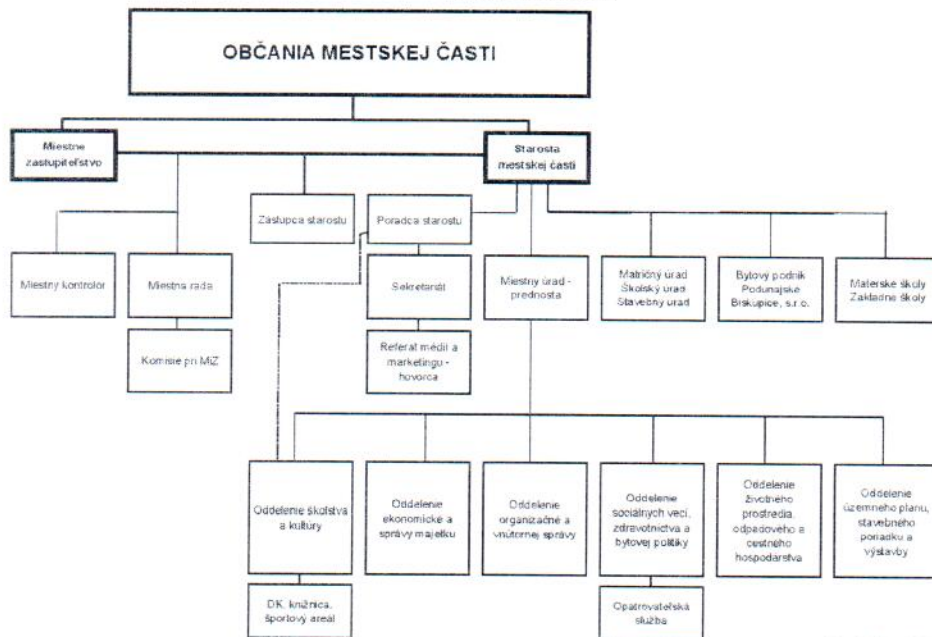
OBČANIA MESTSKEJ ČASTI

Miestne zastupiteľstvo

Starosta mestskej časti

Miestny kontrolór

Miestna rada

Komisie pri MiZ

Zástupca starostu

Poradca starostu

Sekretariát

Referát médií a marketingu - hovorca

Miestny úrad - prednosta

Matričný úrad
Školský úrad
Stavebný úrad

Bytový podnik Podunajské Biskupice, s.r.o.

Materské školy
Základné školy

Oddelenie školstva a kultúry

DK, knižnica, športový areál

Oddelenie ekonomické a správy majetku

Oddelenie organizačné a vnútornej správy

Oddelenie sociálnych vecí, zdravotníctva a bytovej politiky

Opatrovateľská služba

Oddelenie životného prostredia, odpadového a cestného hospodárstva

Oddelenie územného plánu, stavebného poriadku a výstavby